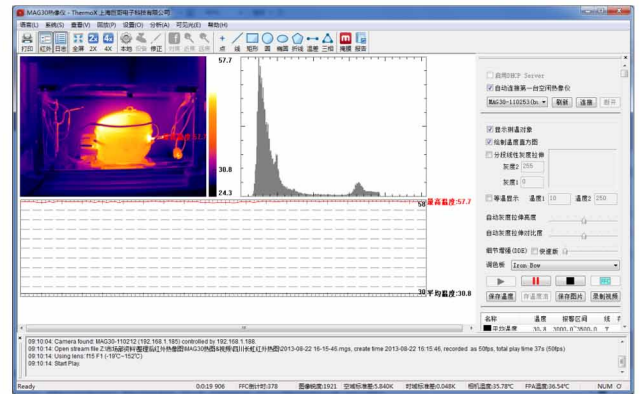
MAG30热像仪 - ThermoX 上海巨哥电子科技有限公司

语言(L) 系统(S) 查看(V) 回放(H) 设置(O) 分析(A) 可见光(E) 帮助(H)

打印 打开 日志 全屏 2X 4X 本地 分级 修正 对焦 拉近 拉远 点 线 矩形 圆 椭圆 折线 温差 三角 掩膜 报表

57.7
30.8
24.3

最高温度:57.7
平均温度:30.8

启用映射 Server
自动连接第一台空闲热像仪
MAG30-110253(In... 刷新 连接 断开

显示测温对象
绘制温度直方图
分段线性灰度拉伸
灰度1 255
灰度2 0
等温显示 温度1 10 温度2 250
自动灰度拉伸亮度
自动灰度拉伸对比度
细节增强(DDE) 使能
调色板 Iron Bow
保存温度 保存图片 保存图片 录制视频

名称 温度 报警区间 线
平均温度 30.8 3000.0~35000.0

09:10:04: Camera found: MAG30-110212 (192.168.1.185) controlled by 192.168.1.188.
09:10:14: Open stream file Z:\行业应用\红外热像图\MAG30热图\视频\四川长虹\红外热图\2013-08-22 16-15-46.mgs, create time 2013-08-22 16:15:46, recorded as 50fps, total play time 37s (50fps)
09:10:14: Using lens: f15 F1 (-19℃~152℃)
09:10:14: Start Play

Ready 0:0:19 906 FFC倒计时:378 图像帧率:1921 空域标准差:5.840K 时域标准差:0.048K 相机温度:35.78℃ FPA温度:36.54℃ NUM